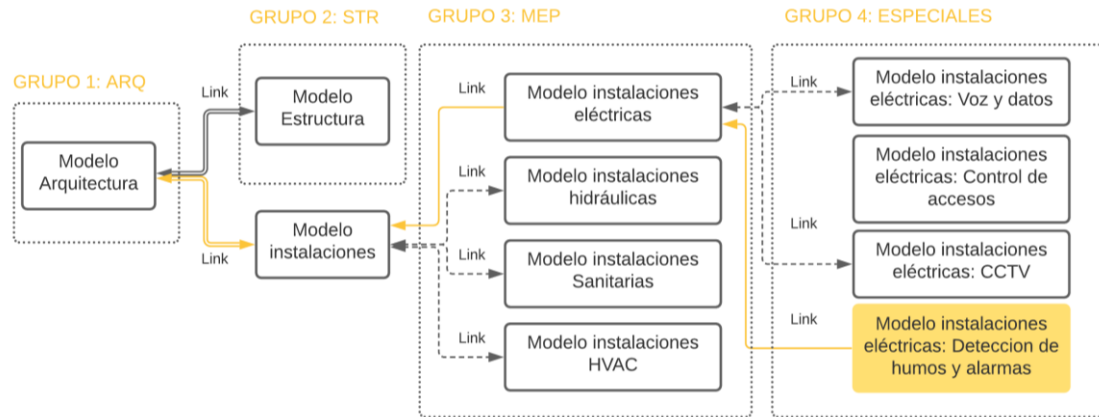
GRUPO 1: ARQ

Modelo Arquitectura

Link

Link

GRUPO 2: STR

Modelo Estructura

Modelo instalaciones

GRUPO 3: MEP

Link

Modelo instalaciones eléctricas

Link

Modelo instalaciones hidráulicas

Link

Modelo instalaciones Sanitarias

Link

Modelo instalaciones HVAC

GRUPO 4: ESPECIALES

Link

Modelo instalaciones eléctricas: Voz y datos

Modelo instalaciones eléctricas: Control de accesos

Link

Modelo instalaciones eléctricas: CCTV

Link

Modelo instalaciones eléctricas: Deteccion de humos y alarmas